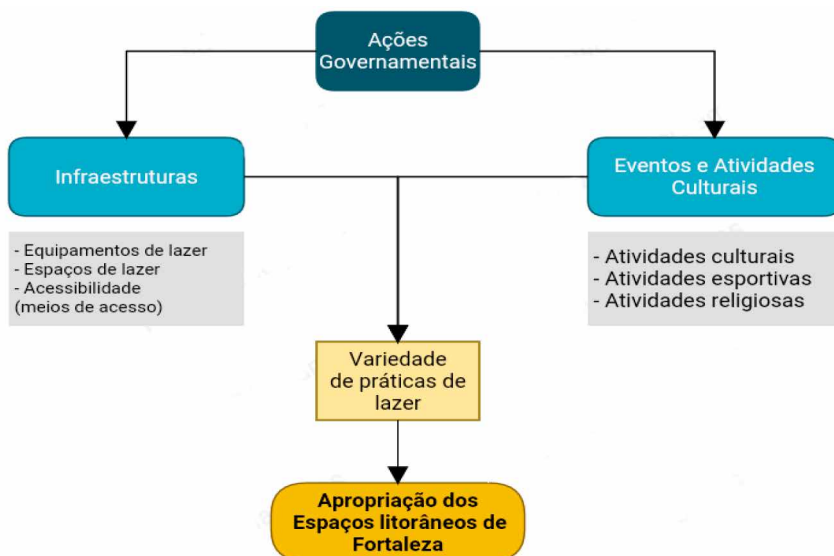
Ações Governamentais

Infraestruturas

- Equipamentos de lazer
- Espaços de lazer
- Acessibilidade (meios de acesso)

Eventos e Atividades Culturais

- Atividades culturais
- Atividades esportivas
- Atividades religiosas

Variedade de práticas de lazer

Apropriação dos Espaços litorâneos de Fortaleza